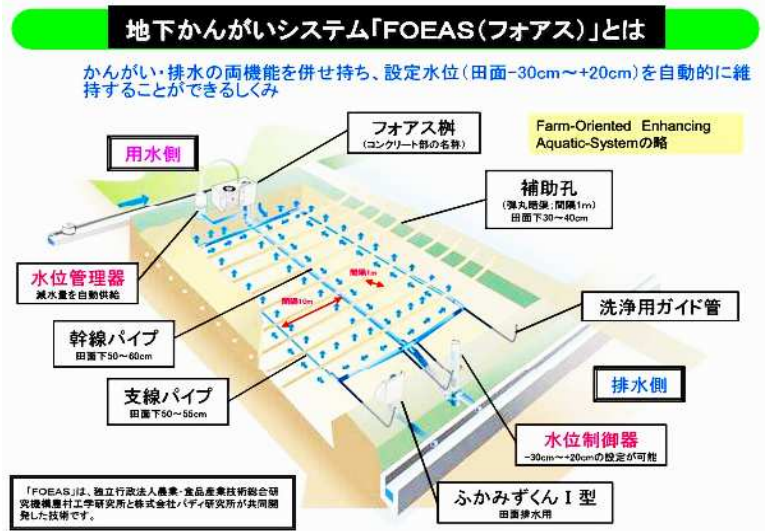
地下かんがいシステム「FOEAS(フォアス)」とは

かんがい・排水の両機能を併せ持ち、設定水位(田面-30cm～+20cm)を自動的に維持することができるしくみ

用水側

フォアス桝
(コンクリート部の名称)

Farm-Oriented Enhancing Aquatic-Systemの略

補助孔
(弾丸暗渠;間隔1m)
田面下30～40cm

間隔1m

間隔10m

水位管理器
減水量を自動供給

幹線パイプ
田面下50～60cm

洗浄用ガイド管

支線パイプ
田面下50～55cm

排水側

水位制御器
-30cm～+20cmの設定が可能

「FOEAS」は、独立行政法人農業・食品産業技術総合研究機構農村工学研究所と株式会社パディ研究所が共同開発した技術です。

ふかみずくんⅠ型
田面排水用